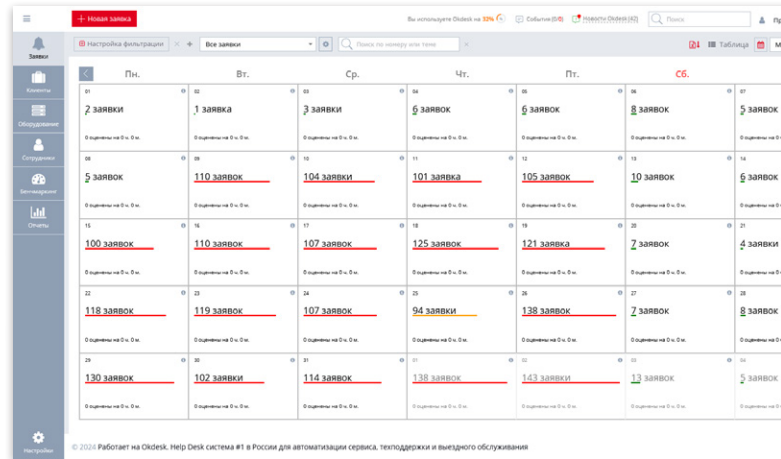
+ Новая заявка

Вы используете Okdesk на 32% | События (0/0) | Новости Okdesk (42) | Поиск | Пр

Заявки
Клиенты
Оборудование
Сотрудники
Бенчмаркинг
Отчеты
Настройки

Настройка фильтрации × + Все заявки | Поиск по номеру или теме ×

Таблица | М

| Пн. | Вт. | Ср. | Чт. | Пт. | Сб. | |
|---|---|---|---|---|---|---|
| 01 2 заявки 0 оценены на 0 ч. 0 м. | 02 1 заявка 0 оценены на 0 ч. 0 м. | 03 3 заявки 0 оценены на 0 ч. 0 м. | 04 6 заявок 0 оценены на 0 ч. 0 м. | 05 6 заявок 0 оценены на 0 ч. 0 м. | 06 8 заявок 0 оценены на 0 ч. 0 м. | 07 5 заявок 0 оценены на 0 ч. 0 м. |
| 08 5 заявок 0 оценены на 0 ч. 0 м. | 09 110 заявок 0 оценены на 0 ч. 0 м. | 10 104 заявки 0 оценены на 0 ч. 0 м. | 11 101 заявка 0 оценены на 0 ч. 0 м. | 12 105 заявок 0 оценены на 0 ч. 0 м. | 13 10 заявок 0 оценены на 0 ч. 0 м. | 14 6 заявок 0 оценены на 0 ч. 0 м. |
| 15 100 заявок 0 оценены на 0 ч. 0 м. | 16 110 заявок 0 оценены на 0 ч. 0 м. | 17 107 заявок 0 оценены на 0 ч. 0 м. | 18 125 заявок 0 оценены на 0 ч. 0 м. | 19 121 заявка 0 оценены на 0 ч. 0 м. | 20 7 заявок 0 оценены на 0 ч. 0 м. | 21 4 заявки 0 оценены на 0 ч. 0 м. |
| 22 118 заявок 0 оценены на 0 ч. 0 м. | 23 119 заявок 0 оценены на 0 ч. 0 м. | 24 107 заявок 0 оценены на 0 ч. 0 м. | 25 94 заявки 0 оценены на 0 ч. 0 м. | 26 138 заявок 0 оценены на 0 ч. 0 м. | 27 7 заявок 0 оценены на 0 ч. 0 м. | 28 8 заявок 0 оценены на 0 ч. 0 м. |
| 29 130 заявок 0 оценены на 0 ч. 0 м. | 30 102 заявки 0 оценены на 0 ч. 0 м. | 31 114 заявок 0 оценены на 0 ч. 0 м. | 01 138 заявок 0 оценены на 0 ч. 0 м. | 02 143 заявки 0 оценены на 0 ч. 0 м. | 03 13 заявок 0 оценены на 0 ч. 0 м. | 04 5 заявок 0 оценены на 0 ч. 0 м. |

© 2024 Работает на Okdesk. Help Desk система #1 в России для автоматизации сервиса, техподдержки и выездного обслуживания